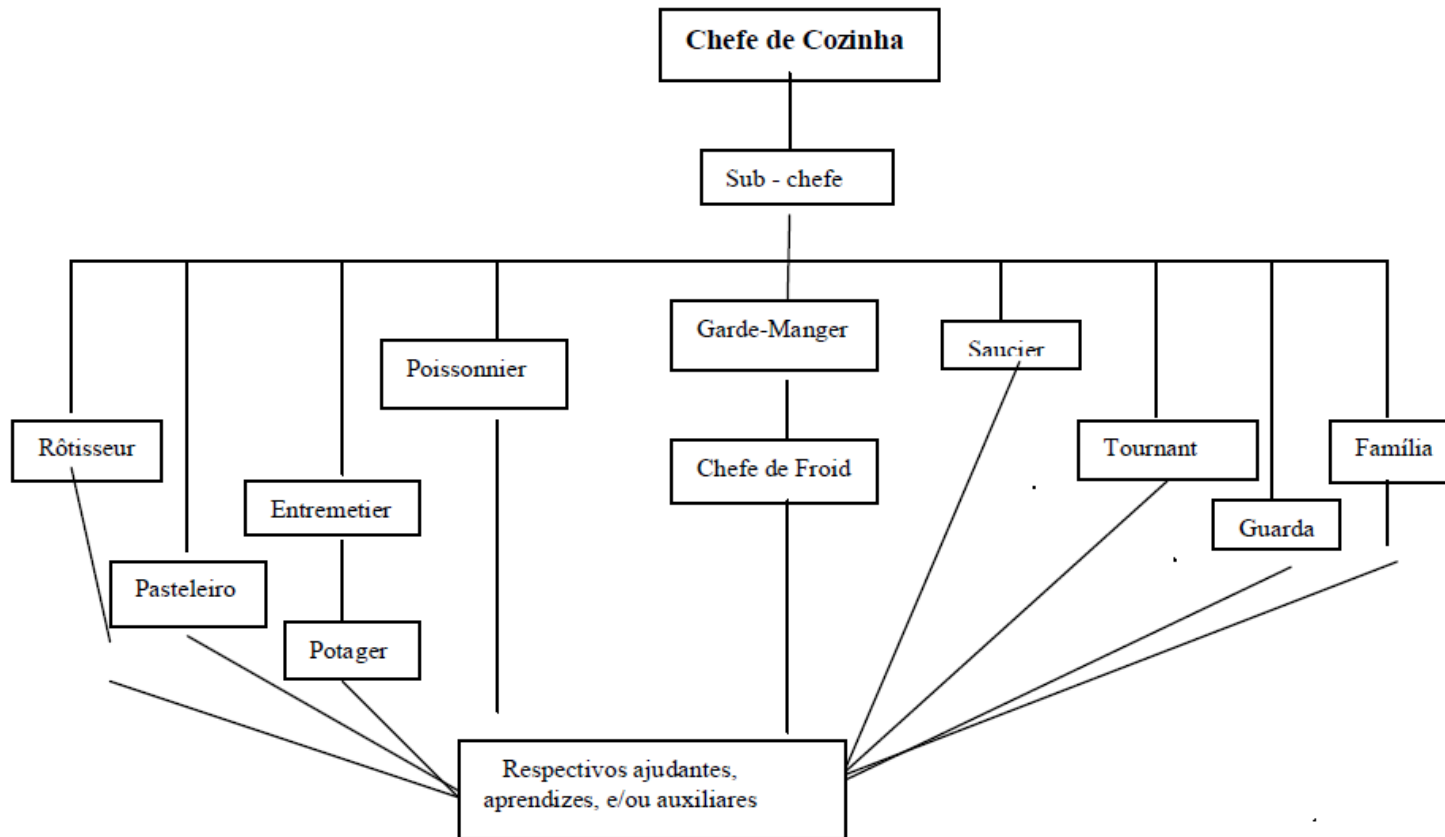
Chefe de Cozinha

Sub - chefe

Rôtisseur

Pasteleiro

Entremetier

Potager

Poissonnier

Garde-Manger

Chefe de Froid

Saucier

Tournant

Guarda

Família

Respectivos ajudantes, aprendizes, e/ou auxiliares